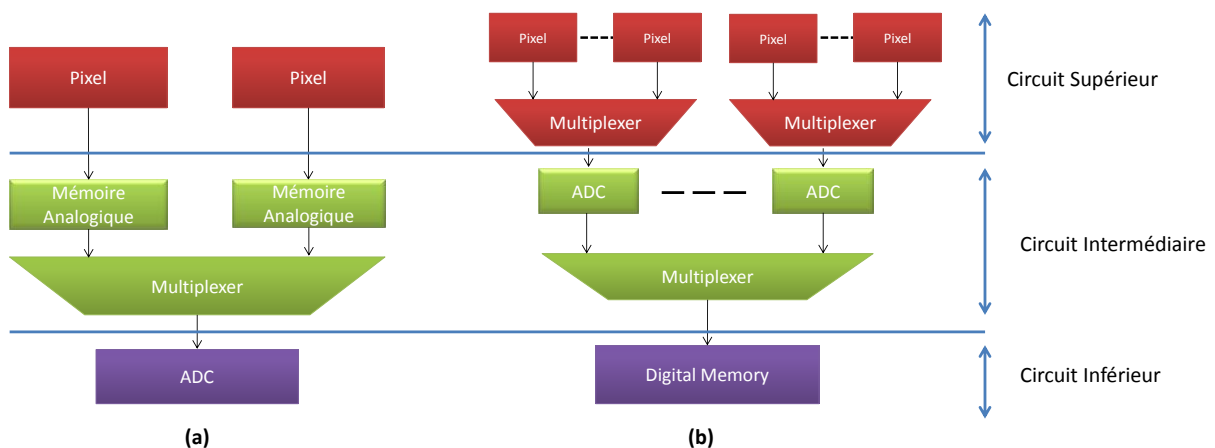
Pixel

Pixel

Mémoire Analogique

Mémoire Analogique

Multiplexer

ADC

(a)

Pixel

Pixel

Pixel

Pixel

Multiplexer

Multiplexer

ADC

ADC

Multiplexer

Digital Memory

(b)

Circuit Supérieur

Circuit Intermédiaire

Circuit Inférieur